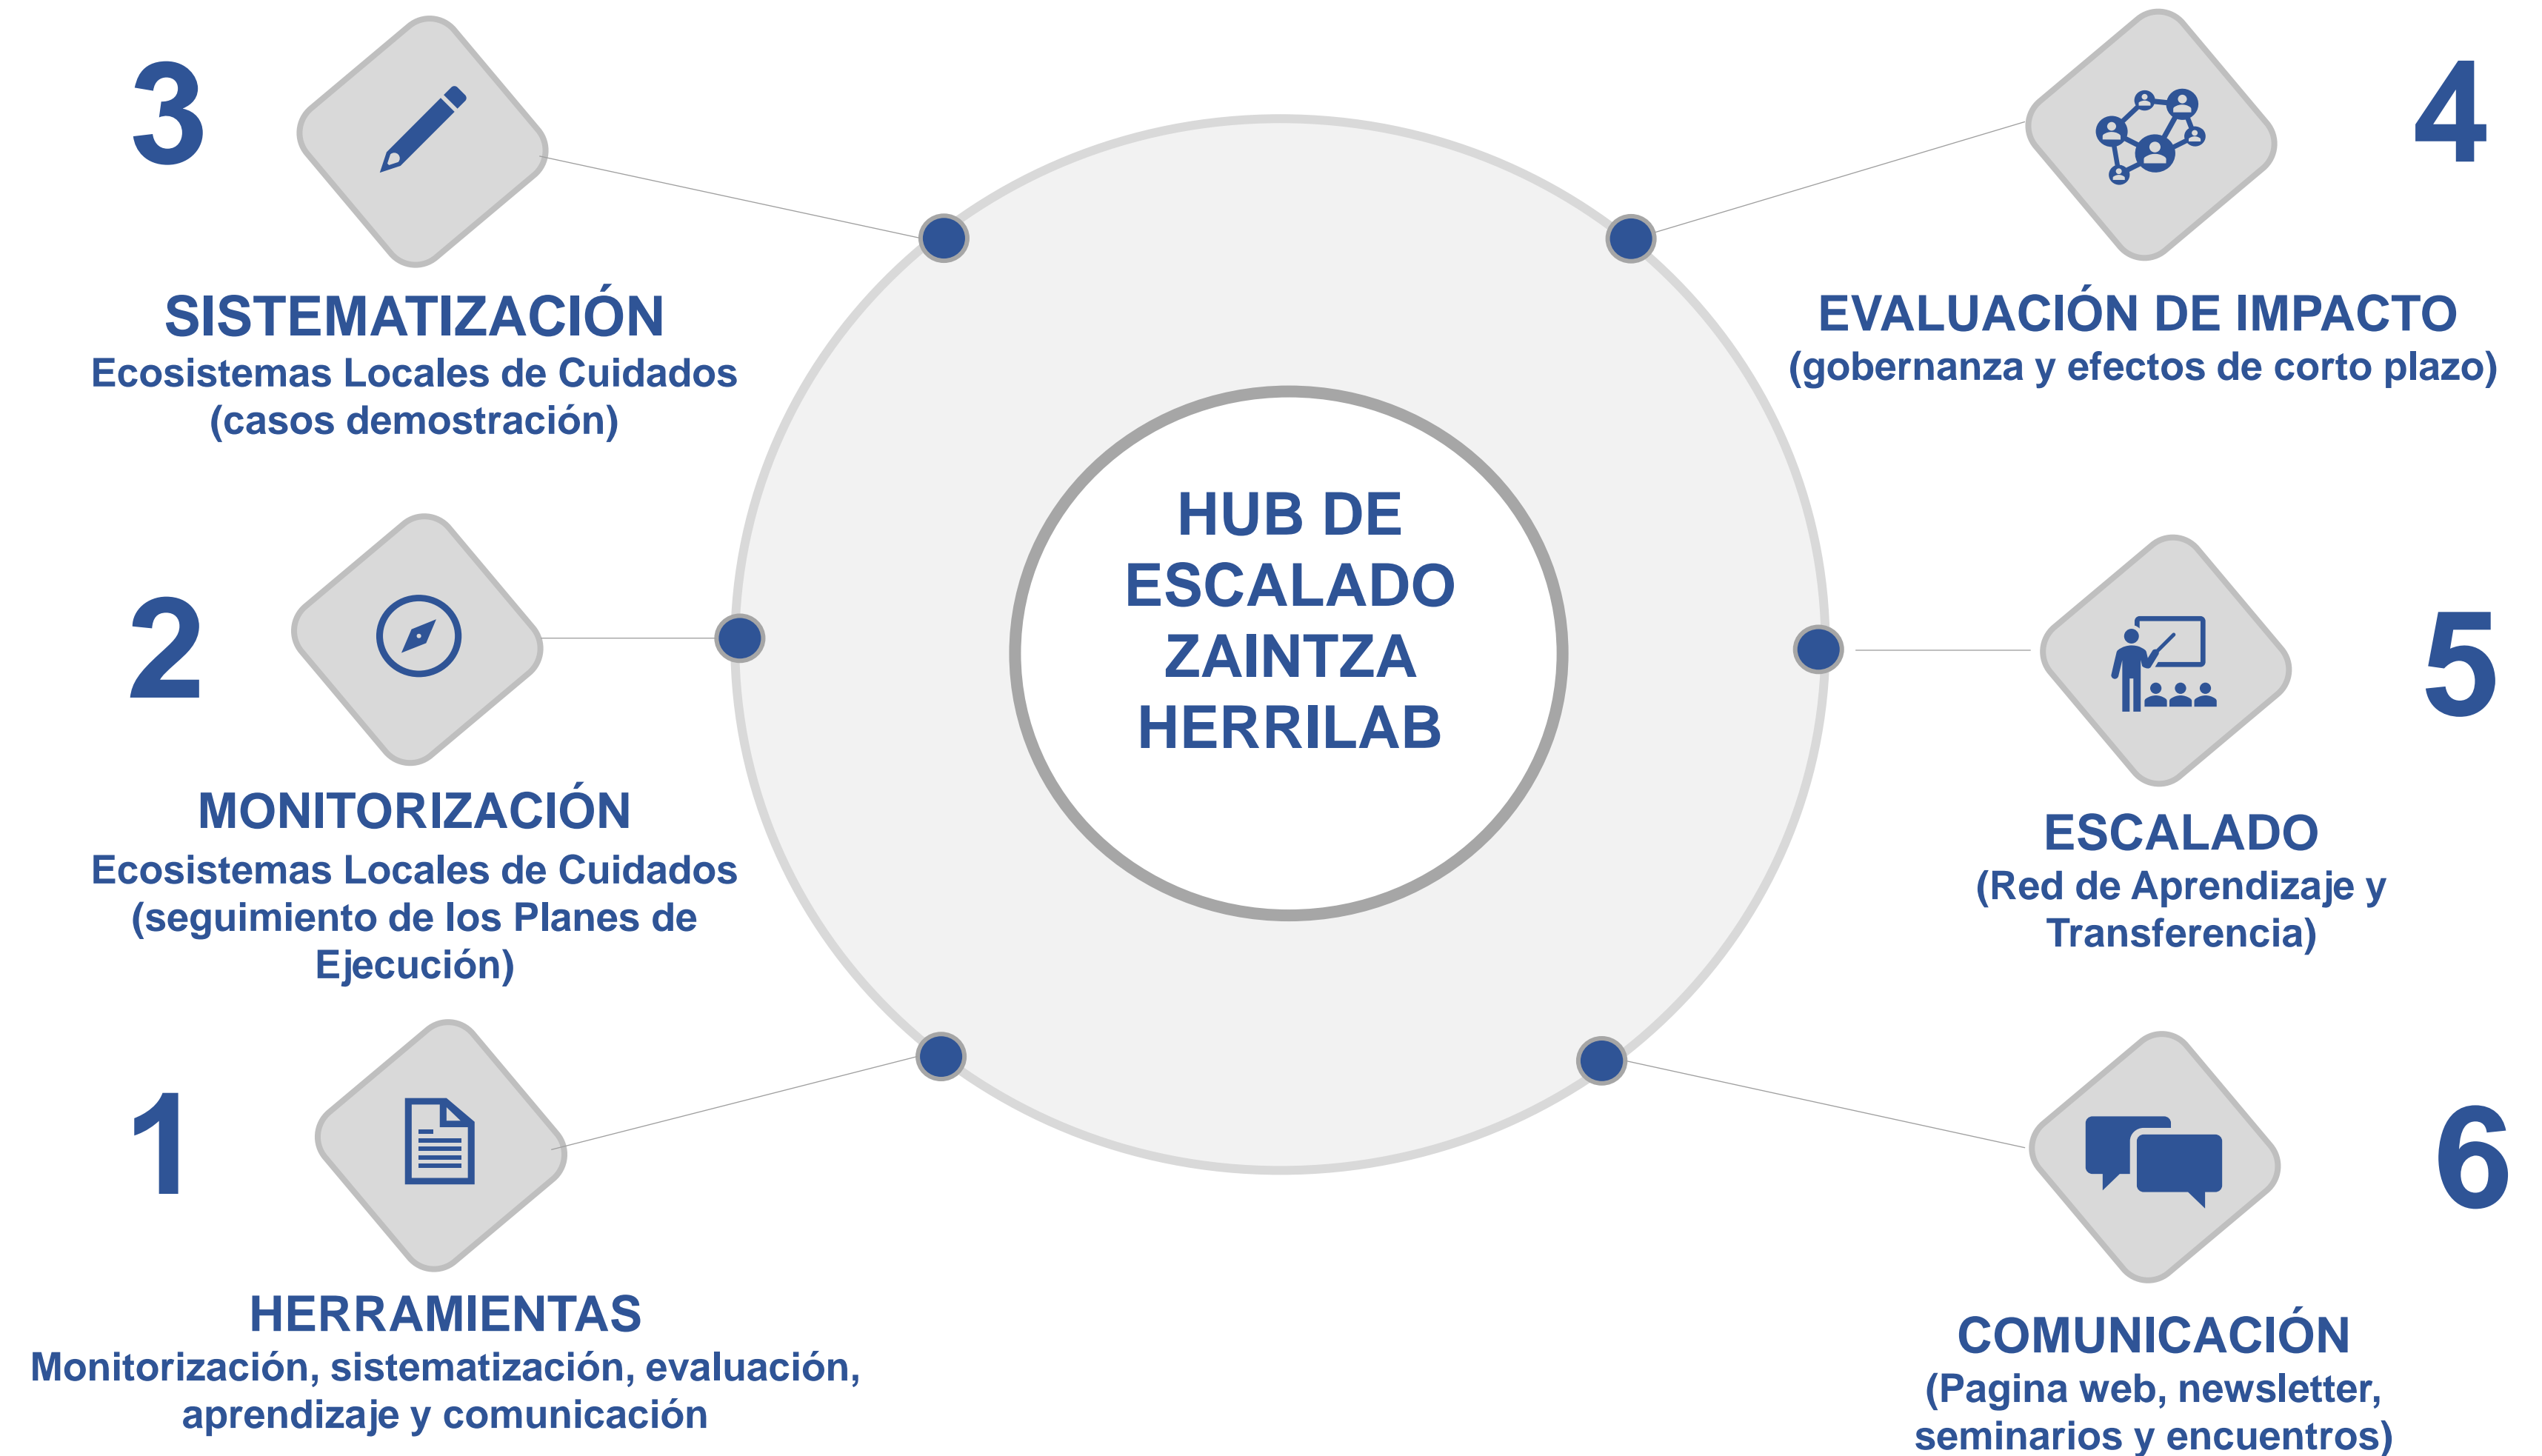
3

SISTEMATIZACIÓN
Ecosistemas Locales de Cuidados
(casos demostración)

4

EVALUACIÓN DE IMPACTO
(gobernanza y efectos de corto plazo)

HUB DE ESCALADO ZAINTZA HERRILAB

2

MONITORIZACIÓN
Ecosistemas Locales de Cuidados
(seguimiento de los Planes de Ejecución)

5

ESCALADO
(Red de Aprendizaje y Transferencia)

1

HERRAMIENTAS
Monitorización, sistematización, evaluación, aprendizaje y comunicación

6

COMUNICACIÓN
(Pagina web, newsletter, seminarios y encuentros)